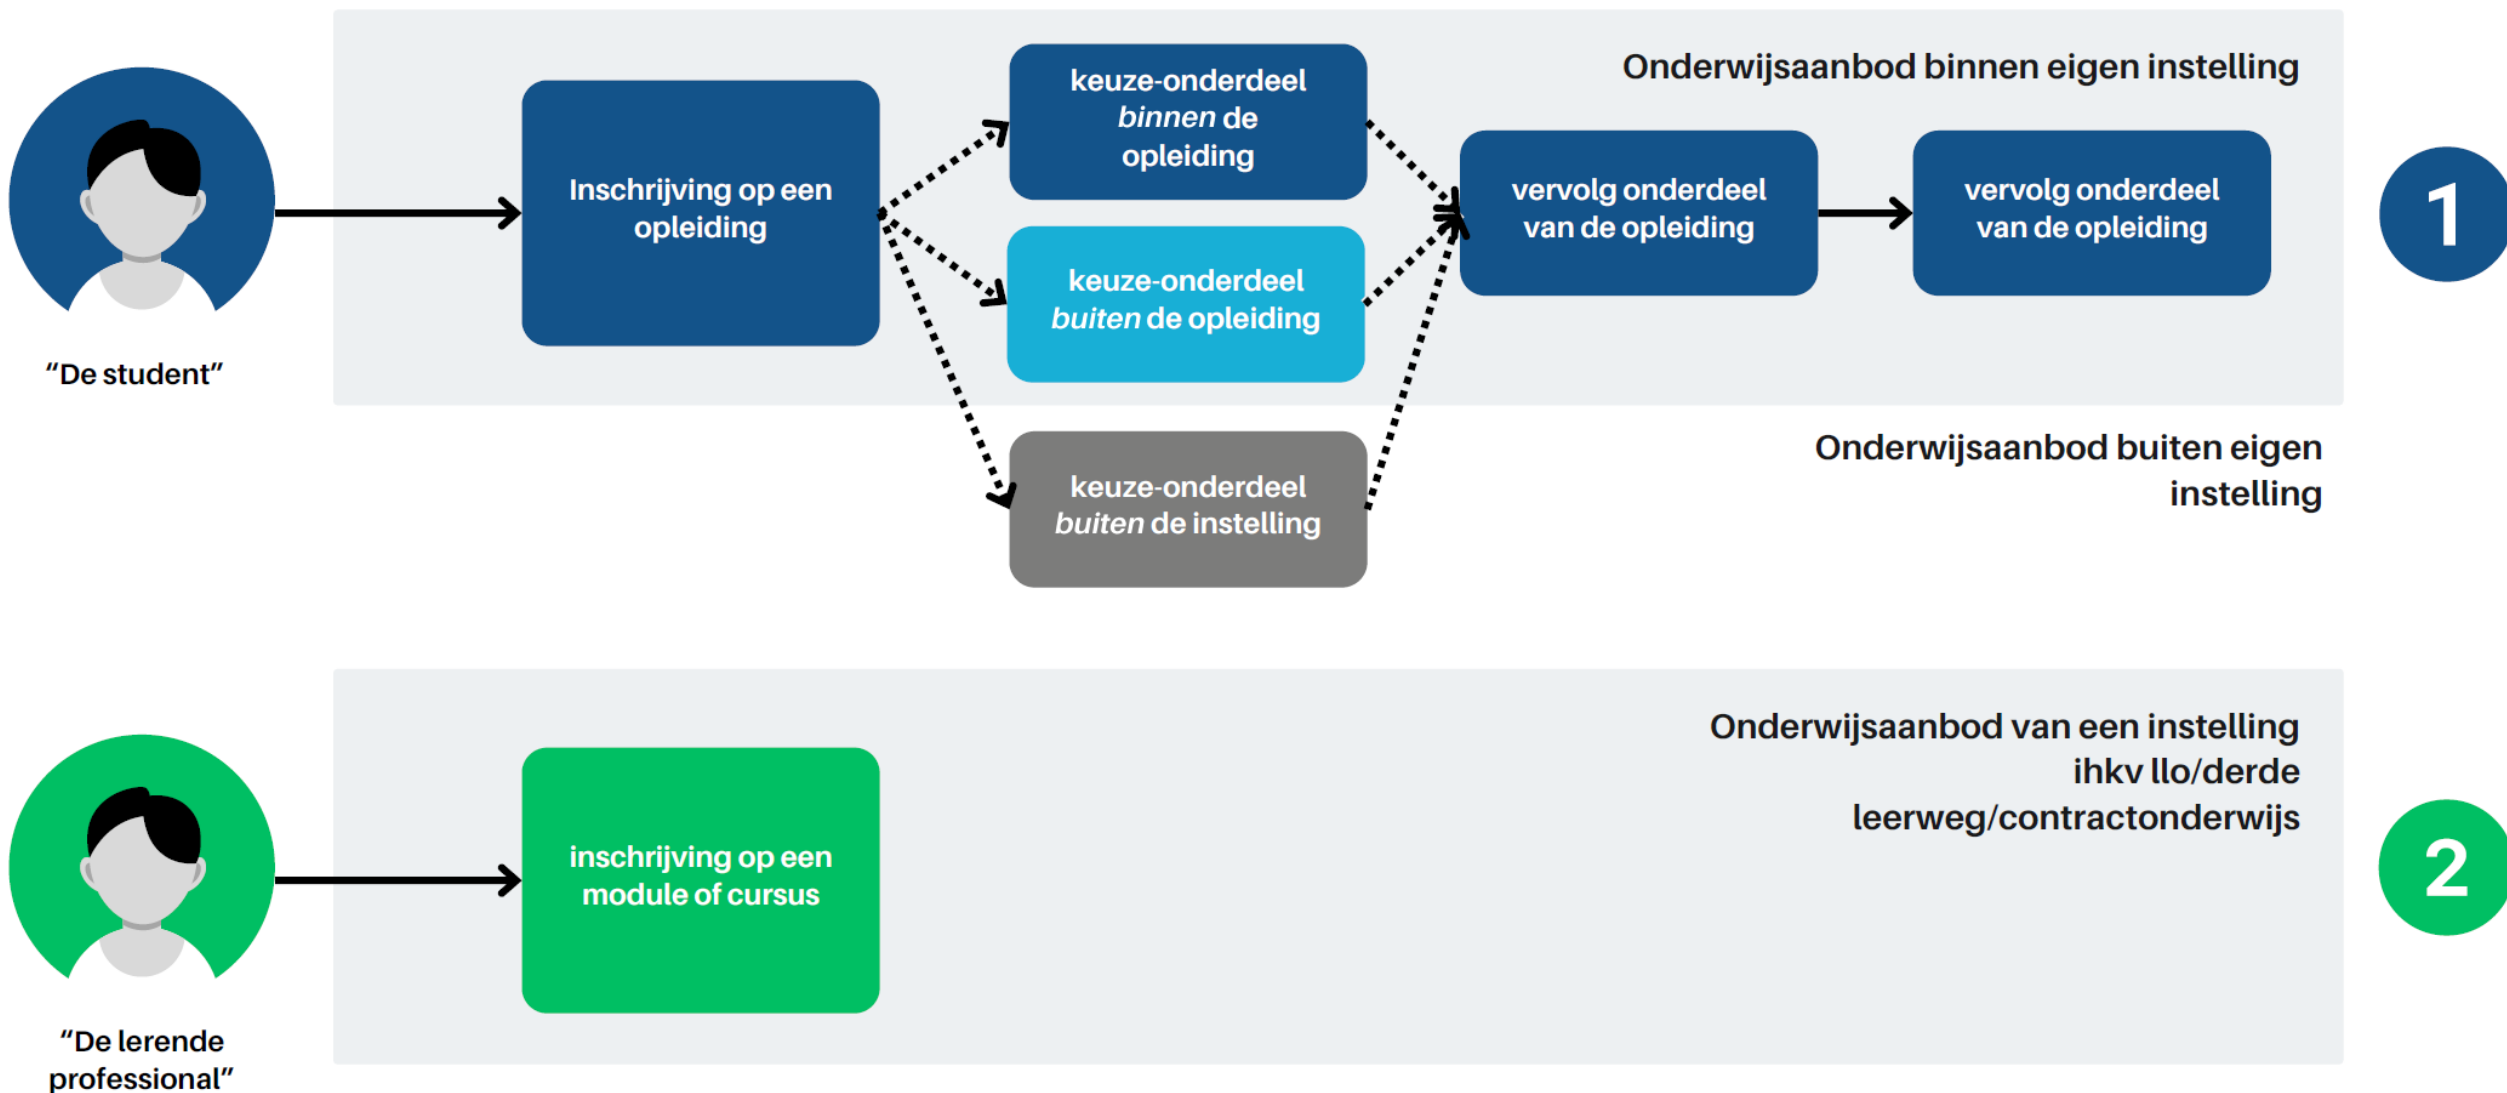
Onderwijsaanbod binnen eigen instelling

"De student"

Inschrijving op een opleiding

keuze-onderdeel *binnen* de opleiding

keuze-onderdeel *buiten* de opleiding

vervolg onderdeel van de opleiding

vervolg onderdeel van de opleiding

1

Onderwijsaanbod buiten eigen instelling

keuze-onderdeel *buiten* de instelling

Onderwijsaanbod van een instelling ihkv llo/derde leerweg/contractonderwijs

"De lerende professional"

inschrijving op een module of cursus

2